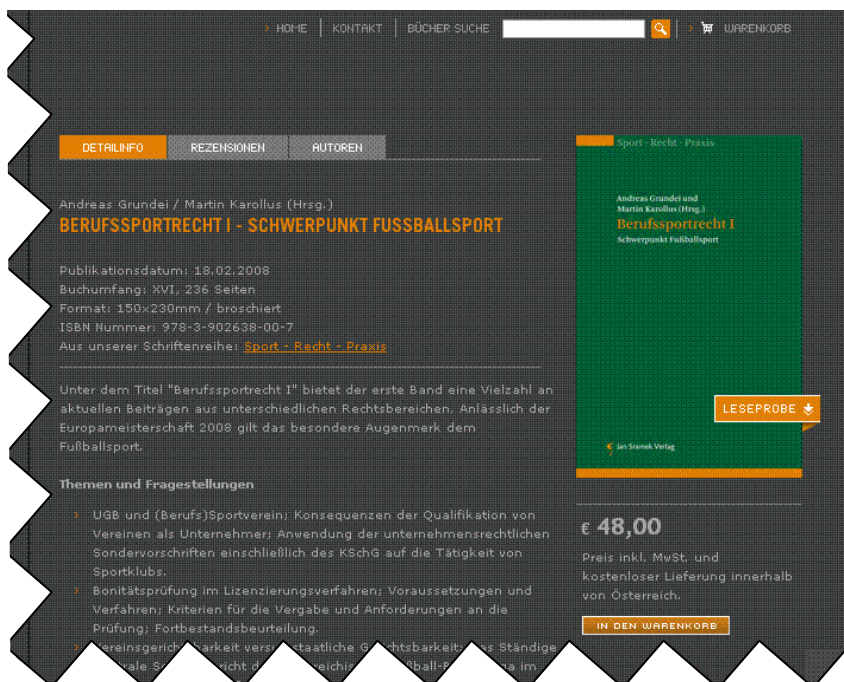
› HOME | KONTAKT | BÜCHER SUCHE | › WARENKORB

DETAILINFO | REZENSIONEN | AUTOREN

Andreas Grundei / Martin Karollus (Hrsg.)
BERUFSSPORTRECHT I - SCHWERPUNKT FUSSBALLSPORT

Publikationsdatum: 18.02.2008
Buchumfang: XVI, 236 Seiten
Format: 150x230mm / broschiert
ISBN Nummer: 978-3-902638-00-7
Aus unserer Schriftenreihe: Sport - Recht - Praxis

Unter dem Titel "Berufssportrecht I" bietet der erste Band eine Vielzahl an aktuellen Beiträgen aus unterschiedlichen Rechtsbereichen. Anlässlich der Europameisterschaft 2008 gilt das besondere Augenmerk dem Fußballsport.

Themen und Fragestellungen

› UGB und (Berufs)Sportverein; Konsequenzen der Qualifikation von Vereinen als Unternehmer; Anwendung der unternehmensrechtlichen Sondervorschriften einschließlich des KSchG auf die Tätigkeit von Sportklubs.
› Bonitätsprüfung im Lizenzierungsverfahren; Voraussetzungen und Verfahren; Kriterien für die Vergabe und Anforderungen an die Prüfung; Fortbestandsbeurteilung.
› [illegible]ereinsgerich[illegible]barkeit vers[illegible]staatliche G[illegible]chtsbarkeit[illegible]as Ständige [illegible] S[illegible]richt d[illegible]reichis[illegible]ßball-B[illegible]a im

Sport · Recht · Praxis
Andreas Grundei und Martin Karollus (Hrsg.)
Berufssportrecht I
Schwerpunkt Fußballsport
Jan Sramek Verlag

LESEPROBE

€ 48,00

Preis inkl. MwSt. und kostenloser Lieferung innerhalb von Österreich.

IN DEN WARENKORB